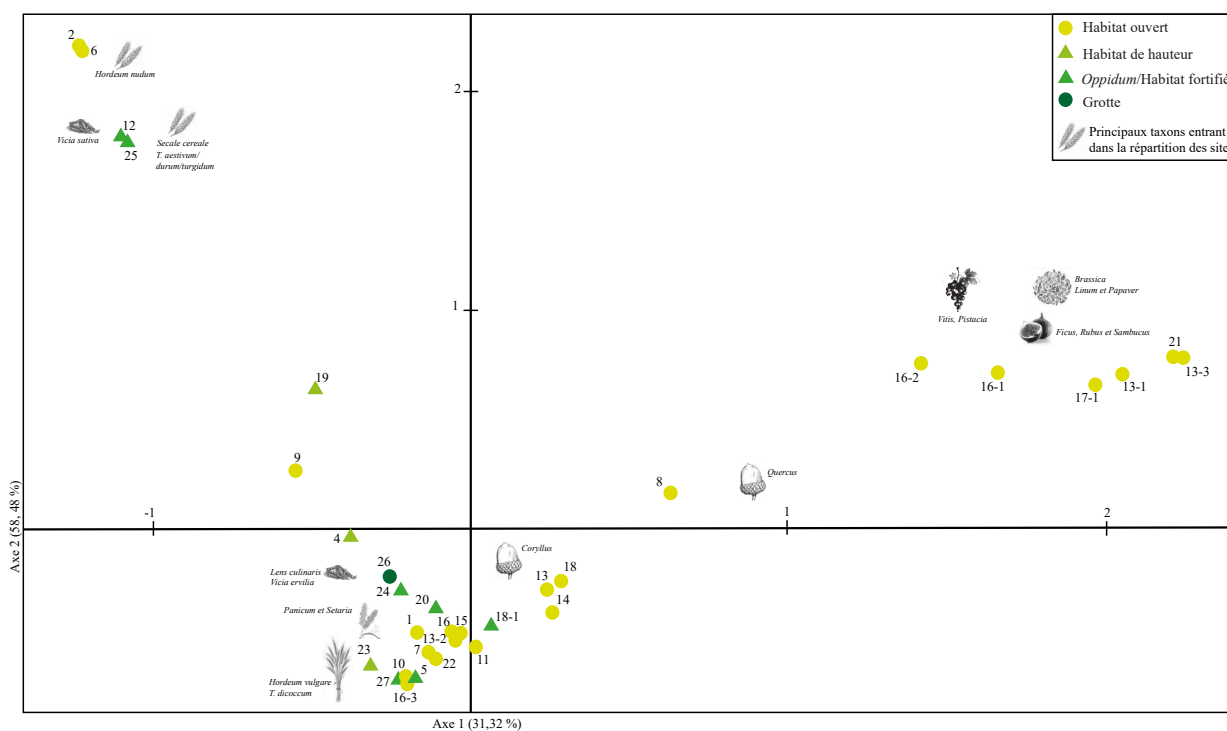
Habitat ouvert
Habitat de hauteur
*Oppidum*/Habitat fortifié
Grotte
Principaux taxons entrant dans la répartition des sites

2
6
Hordeum nudum
Vicia sativa
12
25
Secale cereale
T. aestivum/durum/turgidum
2
1
19
9
-1
4
26
Lens culinaris
Vicia ervilia
24
20
Panicum et Setaria
1
16
15
13-2
7
22
11
23
10
27
5
16-3
Hordeum vulgare
T. dicoccum
18-1
Coryllus
13
18
14
8
Quercus
1
2
Vitis, Pistacia
Brassica
Linum et Papaver
Ficus, Rubus et Sambucus
16-2
16-1
21
13-3
17-1
13-1
Axe 2 (58, 48 %)
Axe 1 (31,32 %)